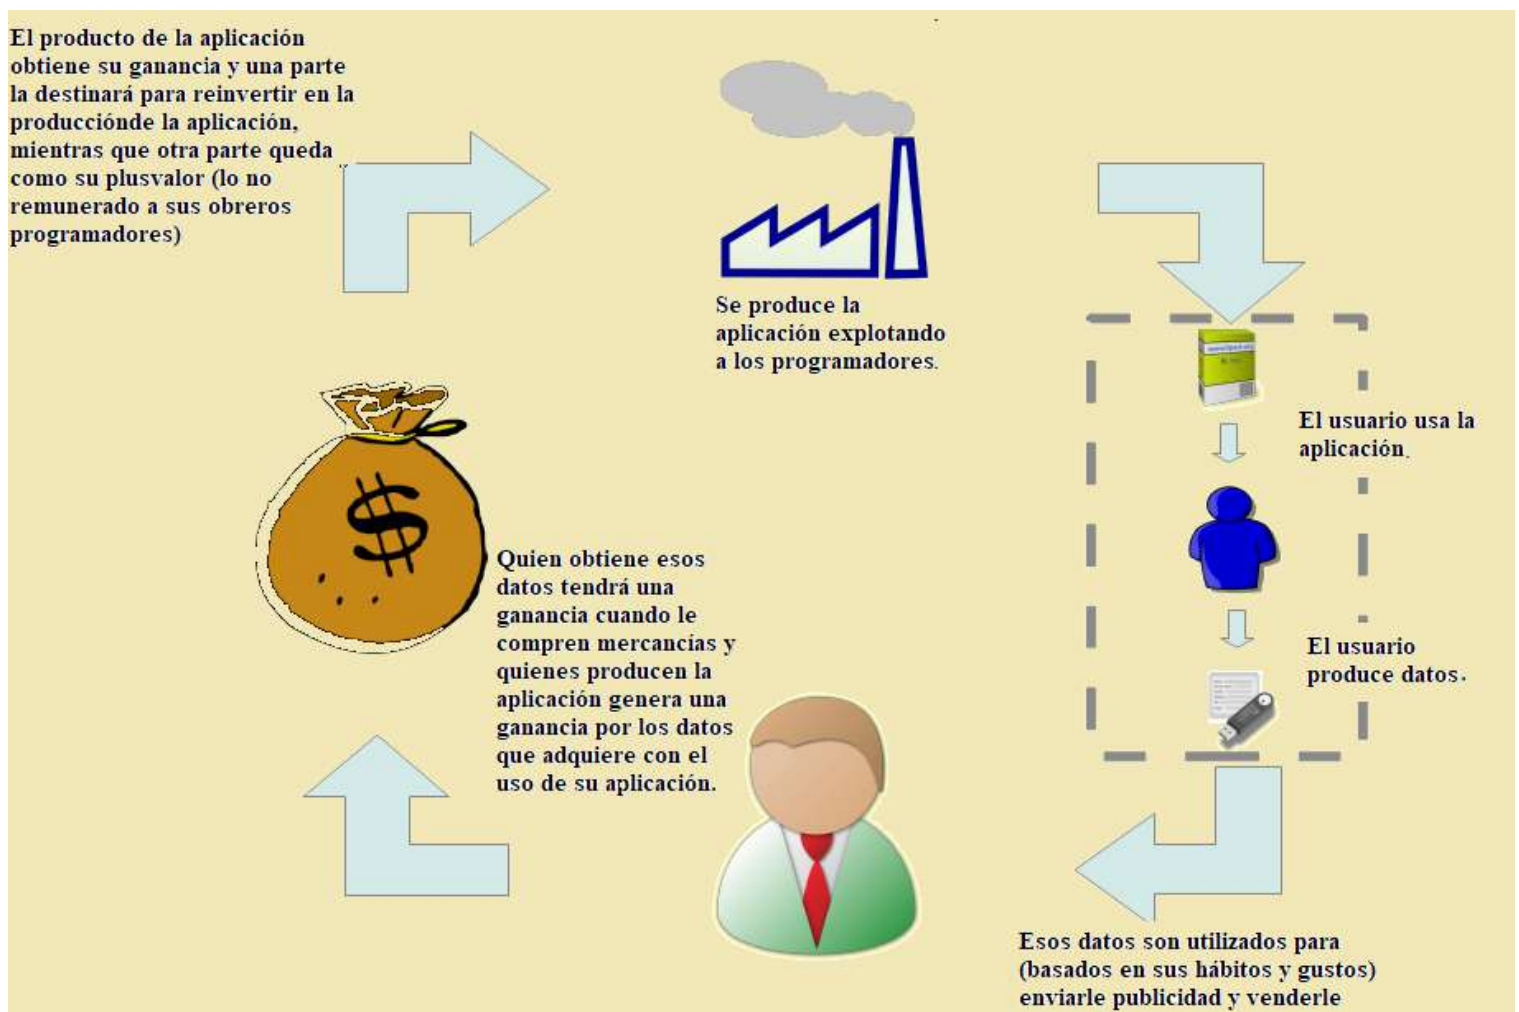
El producto de la aplicación obtiene su ganancia y una parte la destinará para reinvertir en la produccióndе la aplicación, mientras que otra parte queda como su plusvalor (lo no remunerado a sus obreros programadores)

Se produce la aplicación explotando a los programadores.

El usuario usa la aplicación.

El usuario produce datos.

Quien obtiene esos datos tendrá una ganancia cuando le compren mercancías y quienes producen la aplicación genera una ganancia por los datos que adquiere con el uso de su aplicación.

Esos datos son utilizados para (basados en sus hábitos y gustos) enviarle publicidad y venderle